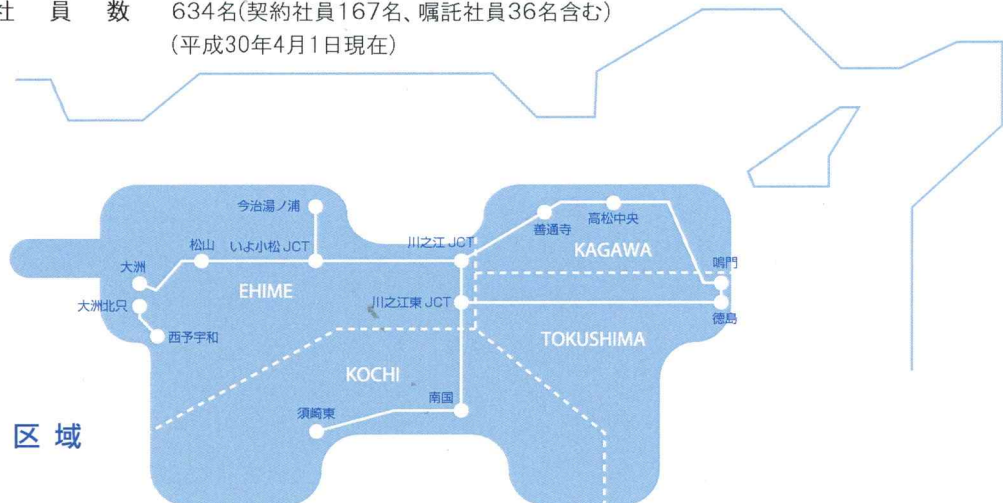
社　員　数　634名(契約社員167名、嘱託社員36名含む)
(平成30年4月1日現在)

今治湯ノ浦
松山　いよ小松JCT
大洲
大洲北只
西予宇和
EHIME
川之江JCT
川之江東JCT
善通寺
高松中央
KAGAWA
鳴門
徳島
TOKUSHIMA
KOCHI
南国
須崎東

区　域